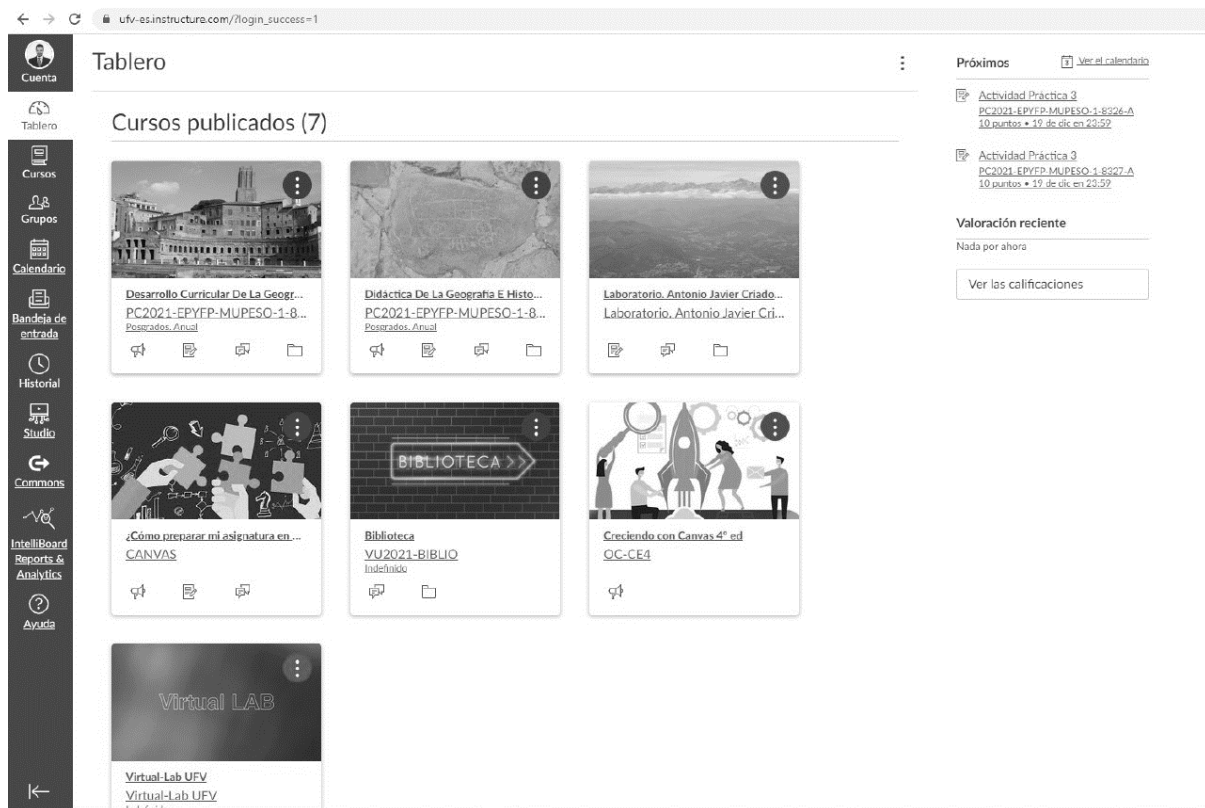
ufv-es.instructure.com/?login_success=1

Cuenta
Tablero
Cursos
Grupos
Calendario
Bandeja de entrada
Historial
Studio
Commons
IntelliBoard Reports & Analytics
Ayuda

Tablero

Cursos publicados (7)

Desarrollo Curricular De La Geogr...
PC2021-EPYFP-MUPESO-1-8...
Posgrados, Anual

Didáctica De La Geografía E Histo...
PC2021-EPYFP-MUPESO-1-8...
Posgrados, Anual

Laboratorio. Antonio Javier Criado...
Laboratorio. Antonio Javier Cri...

¿Cómo preparar mi asignatura en ...
CANVAS

BIBLIOTECA
Biblioteca
VU2021-BIBLIO
Indefinido

Creciendo con Canvas 4º ed
OC-CE4

Virtual LAB
Virtual-Lab UFV
Virtual-Lab UFV

Próximos
Ver el calendario

Actividad Práctica 3
PC2021-EPYFP-MUPESO-1-8326-A
10 puntos • 19 de dic en 23:59

Actividad Práctica 3
PC2021-EPYFP-MUPESO-1-8327-A
10 puntos • 19 de dic en 23:59

Valoración reciente
Nada por ahora

Ver las calificaciones